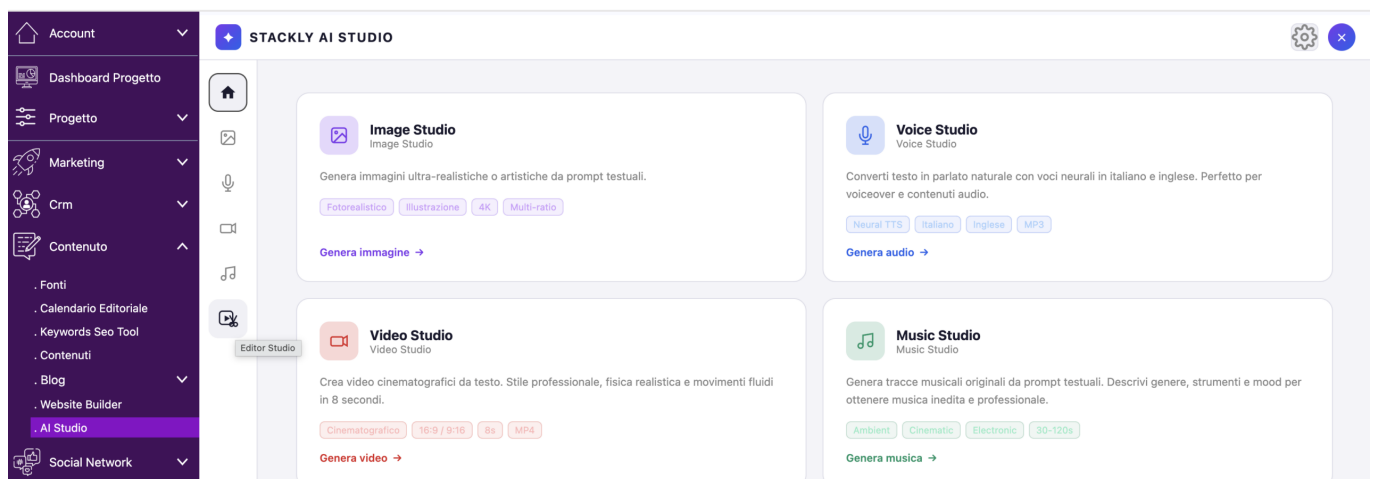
Account
Dashboard Progetto
Progetto
Marketing
Crm
Contenuto
. Fonti
. Calendario Editoriale
. Keywords Seo Tool
. Contenuti
. Blog
. Website Builder
. AI Studio
Social Network

STACKLY AI STUDIO

Editor Studio

Image Studio
Image Studio
Genera immagini ultra-realistiche o artistiche da prompt testuali.
Fotorealistico Illustrazione 4K Multi-ratio
Genera immagine →

Voice Studio
Voice Studio
Converti testo in parlato naturale con voci neurali in italiano e inglese. Perfetto per voiceover e contenuti audio.
Neural TTS Italiano Inglese MP3
Genera audio →

Video Studio
Video Studio
Crea video cinematografici da testo. Stile professionale, fisica realistica e movimenti fluidi in 8 secondi.
Cinematografico 16:9 / 9:16 8s MP4
Genera video →

Music Studio
Music Studio
Genera tracce musicali originali da prompt testuali. Descrivi genere, strumenti e mood per ottenere musica inedita e professionale.
Ambient Cinematic Electronic 30-120s
Genera musica →